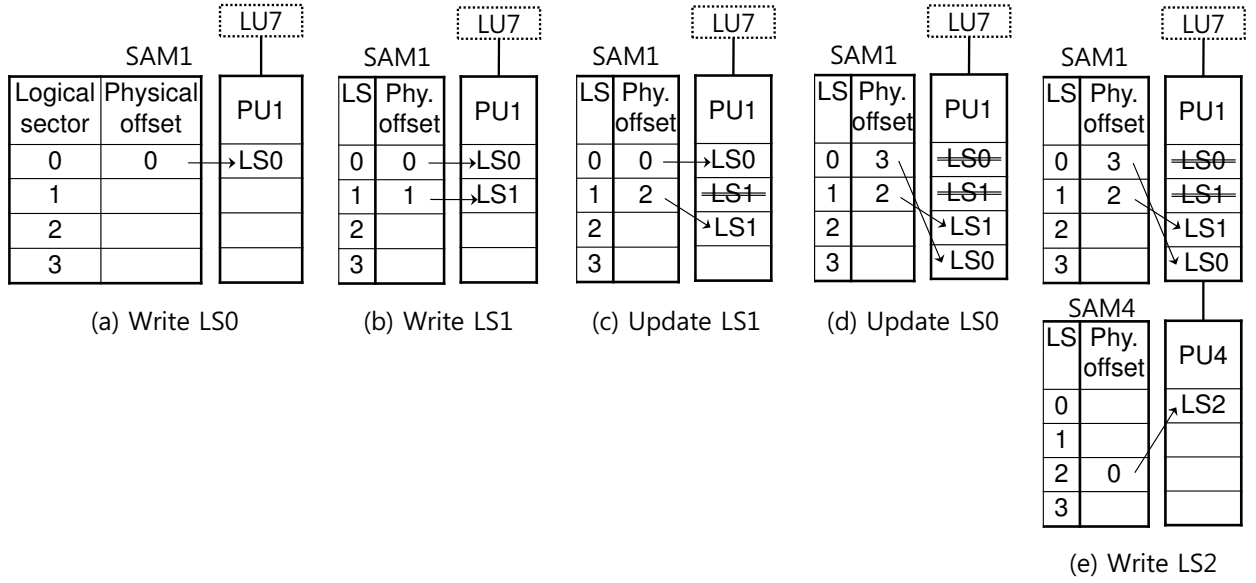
LU7

SAM1

| Logical sector | Physical offset |
|---|---|
| 0 | 0 |
| 1 | |
| 2 | |
| 3 | |

PU1
LS0

(a) Write LS0

LU7

SAM1

| LS | Phy. offset |
|---|---|
| 0 | 0 |
| 1 | 1 |
| 2 | |
| 3 | |

PU1
LS0
LS1

(b) Write LS1

LU7

SAM1

| LS | Phy. offset |
|---|---|
| 0 | 0 |
| 1 | 2 |
| 2 | |
| 3 | |

PU1
LS0
~~LS1~~
LS1

(c) Update LS1

LU7

SAM1

| LS | Phy. offset |
|---|---|
| 0 | 3 |
| 1 | 2 |
| 2 | |
| 3 | |

PU1
~~LS0~~
~~LS1~~
LS1
LS0

(d) Update LS0

LU7

SAM1

| LS | Phy. offset |
|---|---|
| 0 | 3 |
| 1 | 2 |
| 2 | |
| 3 | |

PU1
~~LS0~~
~~LS1~~
LS1
LS0

SAM4

| LS | Phy. offset |
|---|---|
| 0 | |
| 1 | |
| 2 | 0 |
| 3 | |

PU4
LS2

(e) Write LS2